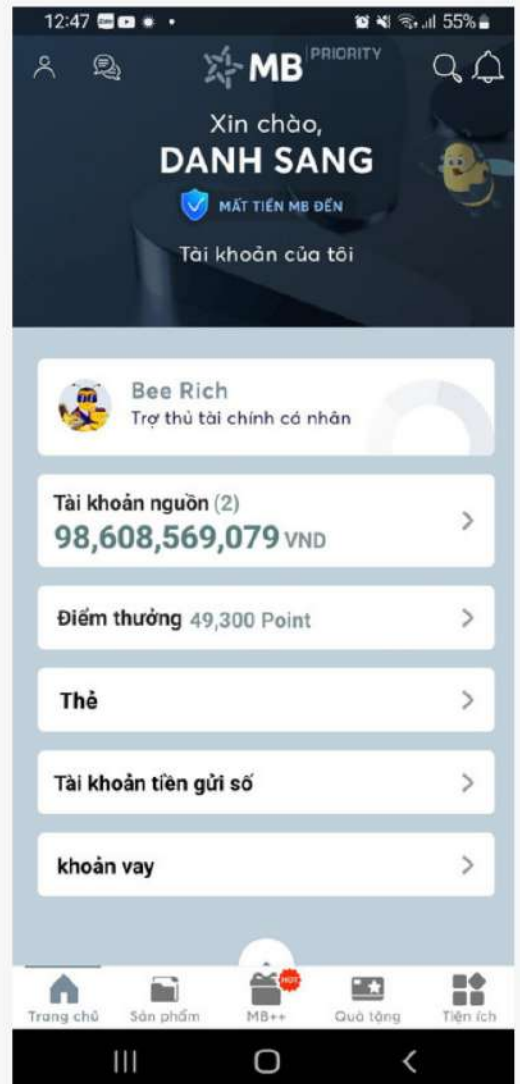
12:47 55%

MB PRIORITY

Xin chào,
DANH SANG

MẤT TIỀN MB ĐỀN

Tài khoản của tôi

Bee Rich
Trợ thủ tài chính cá nhân

Tài khoản nguồn (2)
98,608,569,079 VND

Điểm thưởng 49,300 Point

Thẻ

Tài khoản tiền gửi số

khoản vay

Trang chủ
Sản phẩm
HOT
MB++
Quà tặng
Tiện ích